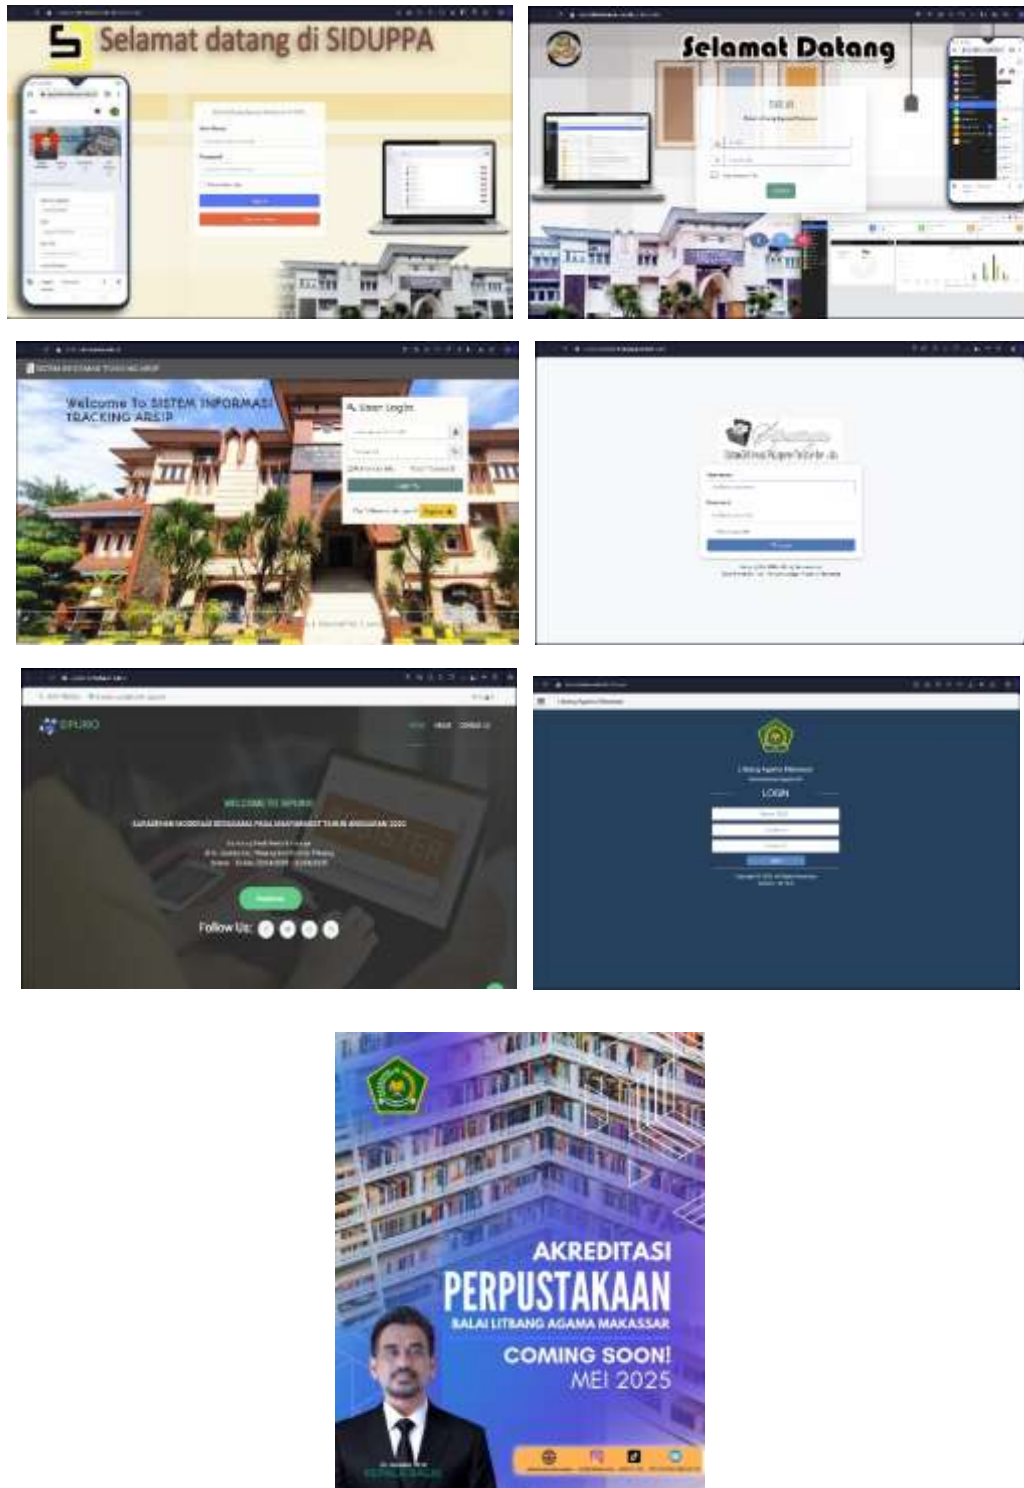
Selamat datang di SIDUPPA

Selamat Datang

Welcome To SISTEM INFORMASI TRACKING ARSIP

User Login

Login

WELCOME TO SIPURO

Follow Us:

LOGIN

AKREDITASI
PERPUSTAKAAN
BALAI LITBANG AGAMA MAKASSAR
COMING SOON!
MEI 2025